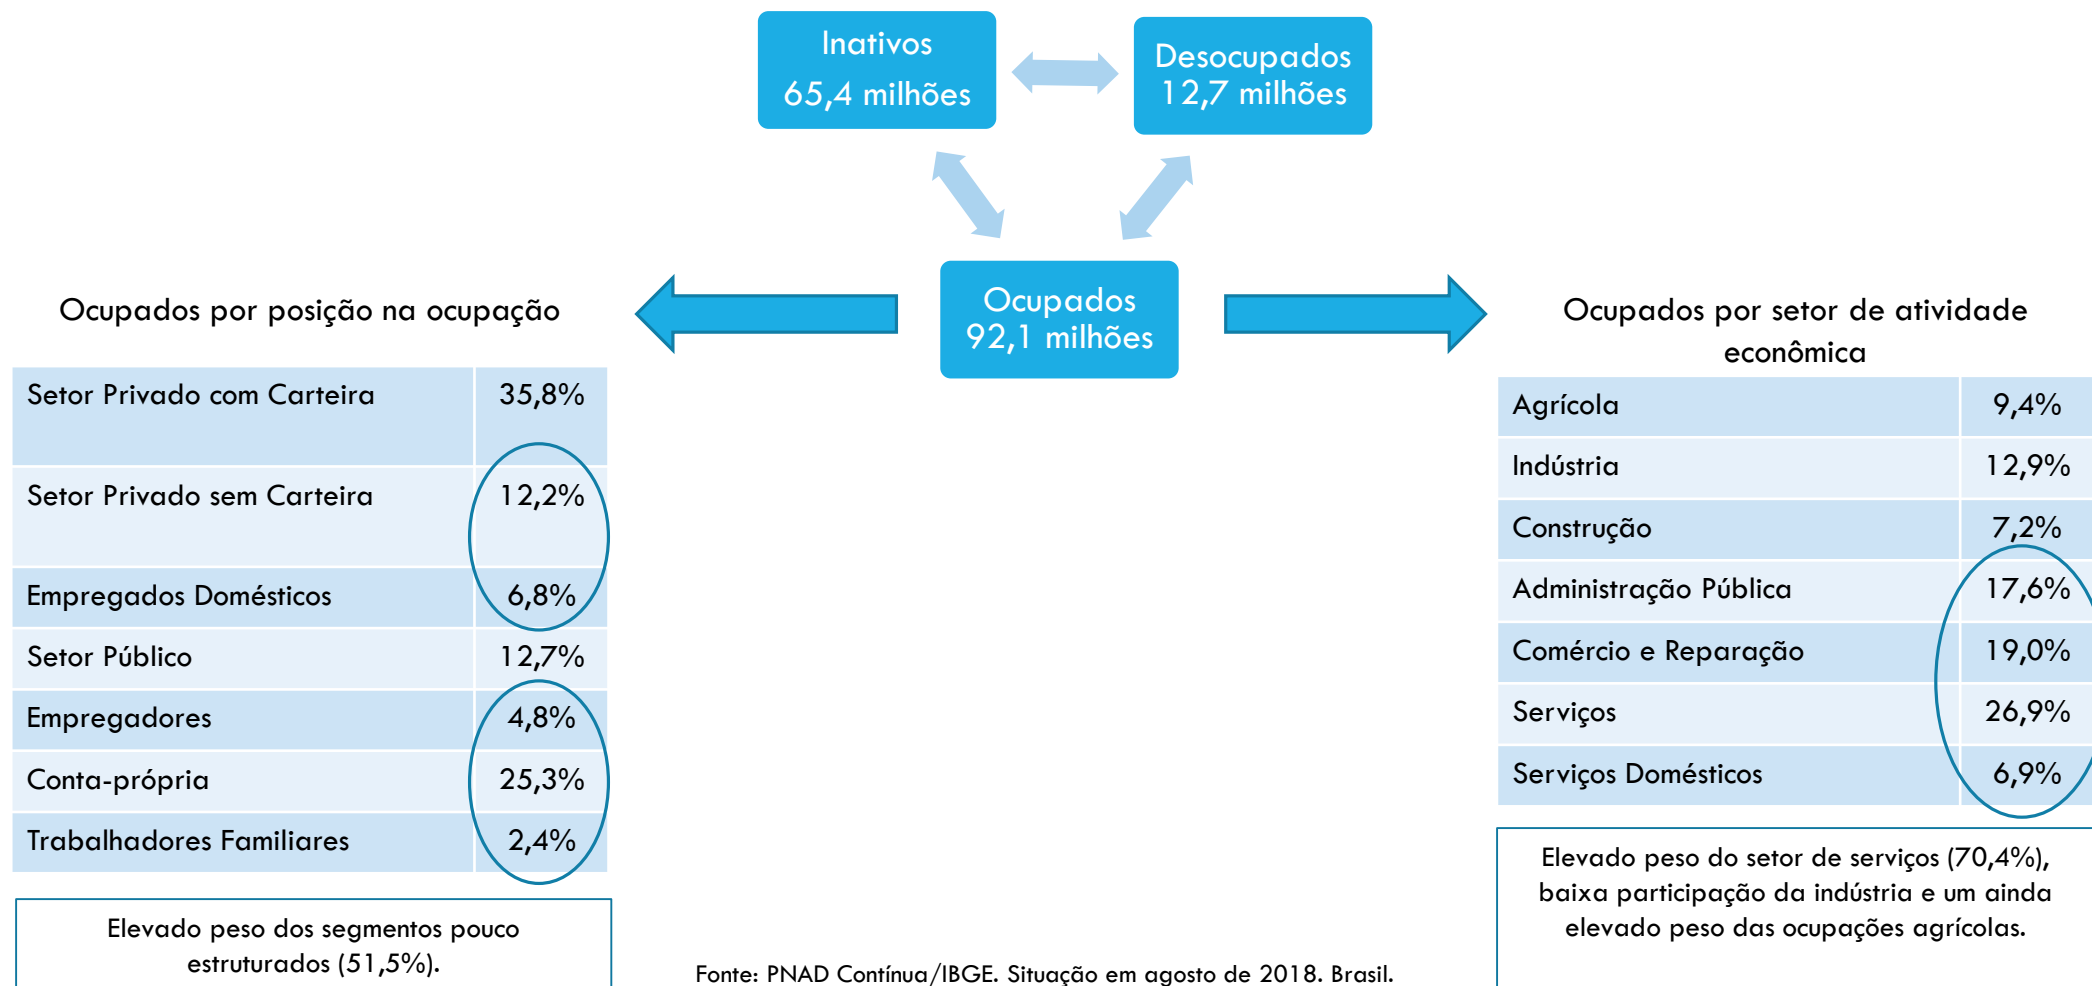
Inativos
65,4 milhões

Desocupados
12,7 milhões

Ocupados
92,1 milhões

Ocupados por posição na ocupação

| Setor Privado com Carteira | 35,8% |
|---|---|
| Setor Privado sem Carteira | 12,2% |
| Empregados Domésticos | 6,8% |
| Setor Público | 12,7% |
| Empregadores | 4,8% |
| Conta-própria | 25,3% |
| Trabalhadores Familiares | 2,4% |

Elevado peso dos segmentos pouco estruturados (51,5%).

Ocupados por setor de atividade econômica

| Agrícola | 9,4% |
|---|---|
| Indústria | 12,9% |
| Construção | 7,2% |
| Administração Pública | 17,6% |
| Comércio e Reparação | 19,0% |
| Serviços | 26,9% |
| Serviços Domésticos | 6,9% |

Elevado peso do setor de serviços (70,4%), baixa participação da indústria e um ainda elevado peso das ocupações agrícolas.

Fonte: PNAD Contínua/IBGE. Situação em agosto de 2018. Brasil.